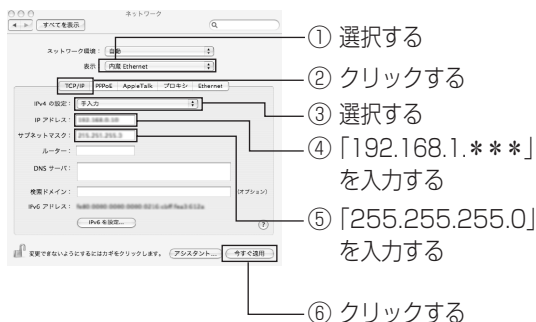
ネットワーク
すべてを表示
ネットワーク環境： 自動
表示： 内蔵 Ethernet
TCP/IP PPPoE AppleTalk プロキシ Ethernet
IPv4 の設定： 手入力
IP アドレス： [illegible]
サブネットマスク： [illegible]
ルーター：
DNS サーバ：
検索ドメイン： (オプション)
IPv6 アドレス： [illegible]
IPv6 を設定...
変更できないようにするにはカギをクリックします。 アシスタント... 今すぐ適用

① 選択する
② クリックする
③ 選択する
④「192.168.1.＊＊＊」を入力する
⑤「255.255.255.0」を入力する
⑥ クリックする